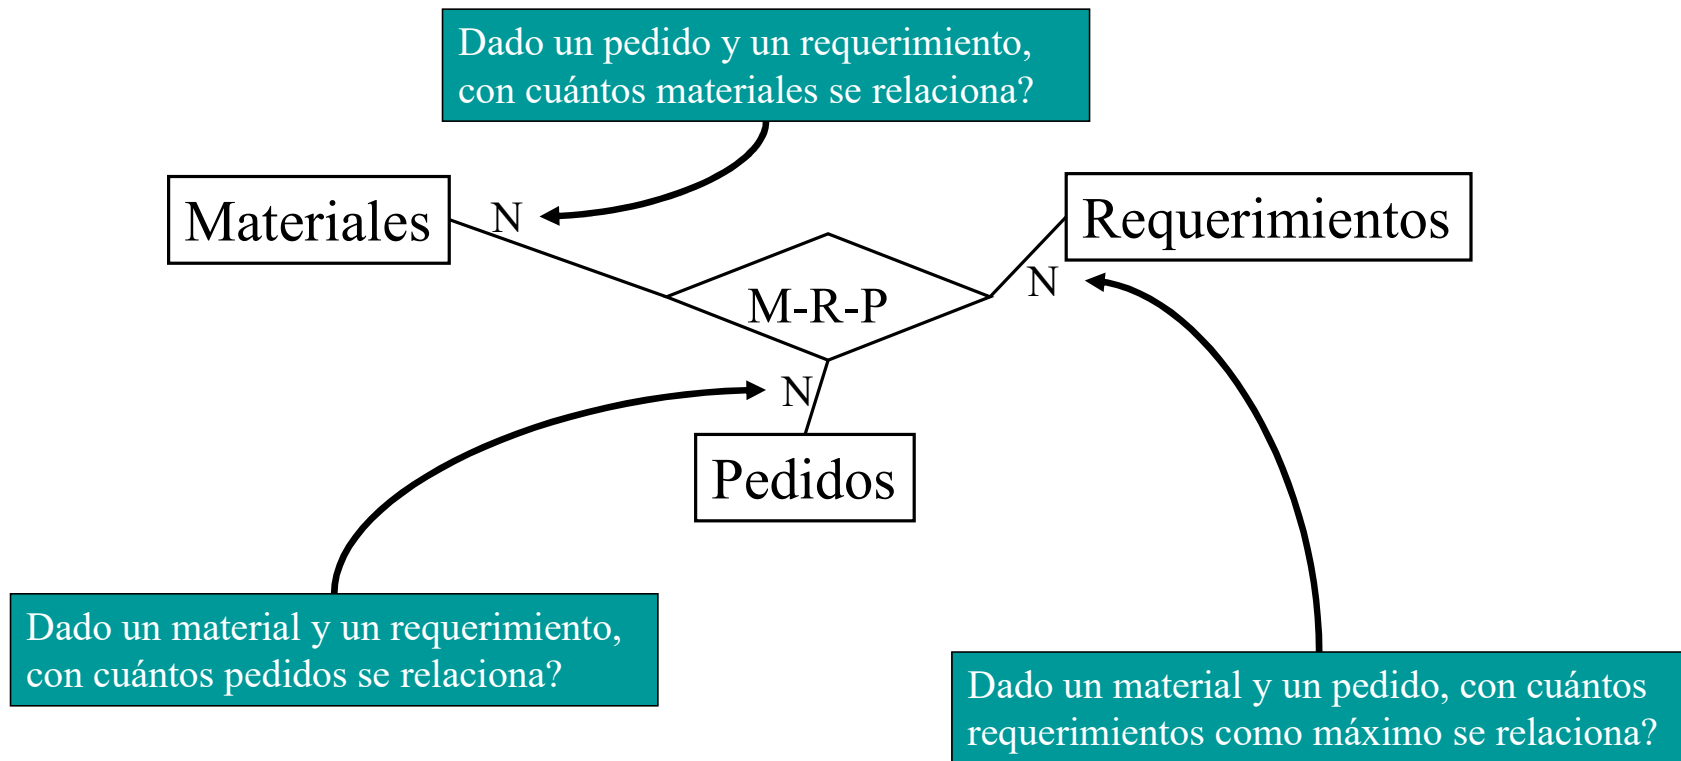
Dado un pedido y un requerimiento, con cuántos materiales se relaciona?

Materiales

N

Requerimientos

M-R-P

N

N

Pedidos

Dado un material y un requerimiento, con cuántos pedidos se relaciona?

Dado un material y un pedido, con cuántos requerimientos como máximo se relaciona?